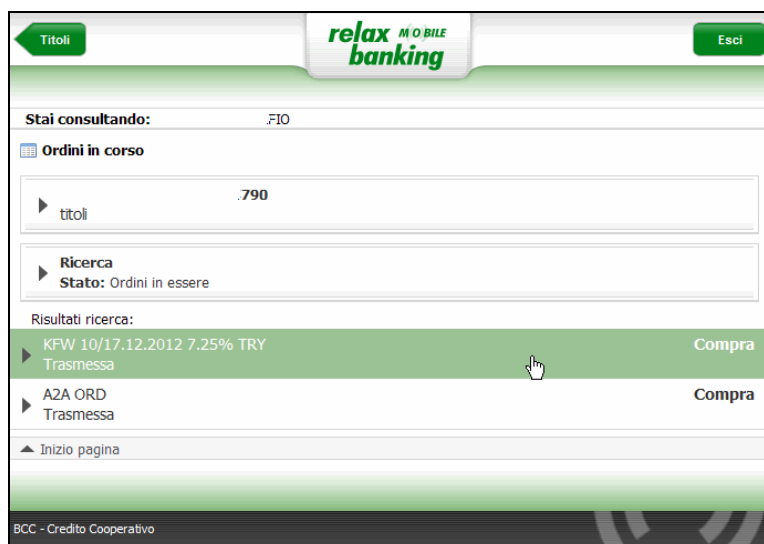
Titoli

relax MOBILE banking

Esci

Stai consultando: .FIO

Ordini in corso

.790
titoli

Ricerca
Stato: Ordini in essere

Risultati ricerca:

KFW 10/17.12.2012 7.25% TRY
Trasmessa
Compra

A2A ORD
Trasmessa
Compra

Inizio pagina

BCC - Credito Cooperativo